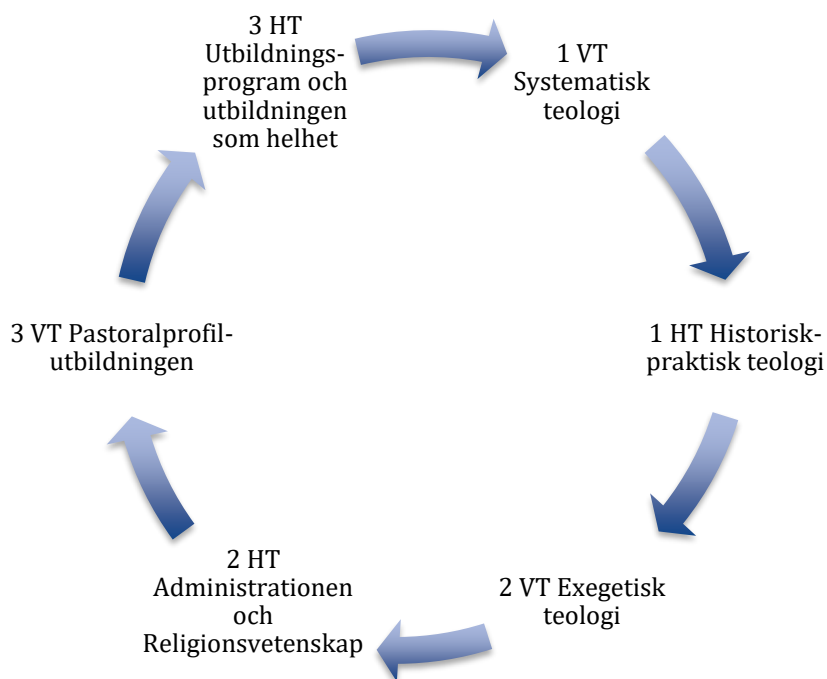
3 HT Utbildningsprogram och utbildningen som helhet

1 VT Systematisk teologi

1 HT Historisk-praktisk teologi

2 VT Exegetisk teologi

2 HT Administrationen och Religionsvetenskap

3 VT Pastoralprofilutbildningen